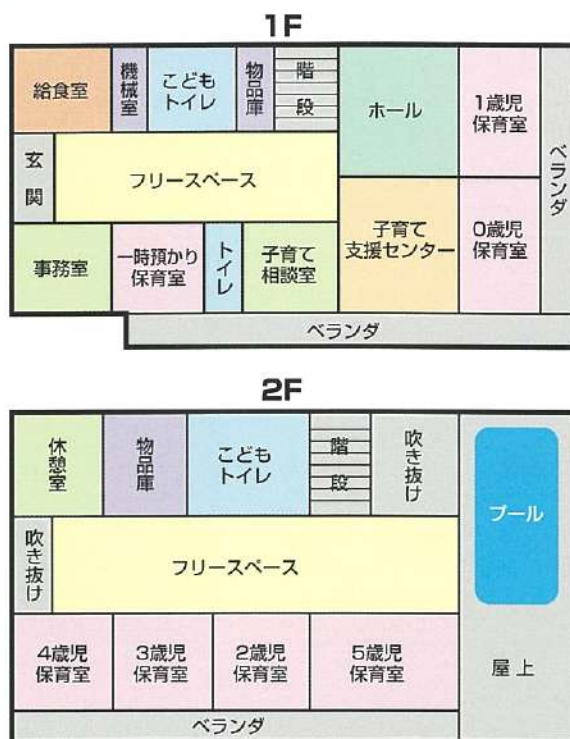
1F

給食室
機械室
こどもトイレ
物品庫
階段
ホール
1歳児保育室
ベランダ
玄関
フリースペース
子育て支援センター
0歳児保育室
事務室
一時預かり保育室
トイレ
子育て相談室
ベランダ

2F

休憩室
物品庫
こどもトイレ
階段
吹き抜け
プール
吹き抜け
フリースペース
4歳児保育室
3歳児保育室
2歳児保育室
5歳児保育室
屋上
ベランダ